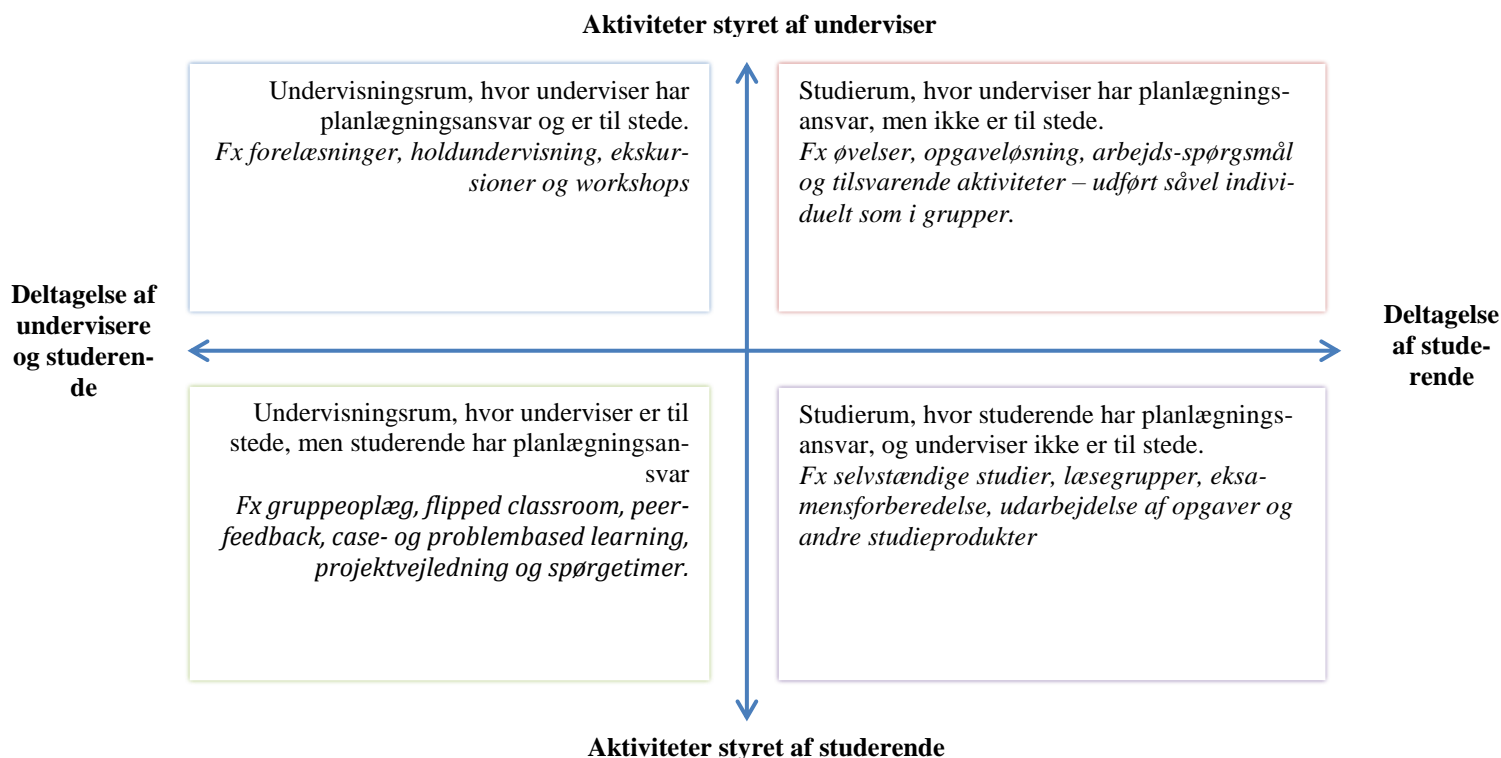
Aktiviteter styret af underviser

Undervisningsrum, hvor underviser har planlægningsansvar og er til stede.
*Fx forelæsninger, holdundervisning, ekskursioner og workshops*

Studierum, hvor underviser har planlægningsansvar, men ikke er til stede.
*Fx øvelser, opgaveløsning, arbejds-spørgsmål og tilsvarende aktiviteter – udført såvel individuelt som i grupper.*

Deltagelse af undervisere og studerende

Deltagelse af studerende

Undervisningsrum, hvor underviser er til stede, men studerende har planlægningsansvar
*Fx gruppeoplæg, flipped classroom, peerfeedback, case- og problembased learning, projektvejledning og spørgetimer.*

Studierum, hvor studerende har planlægningsansvar, og underviser ikke er til stede.
*Fx selvstændige studier, læsegrupper, eksamensforberedelse, udarbejdelse af opgaver og andre studieprodukter*

Aktiviteter styret af studerende